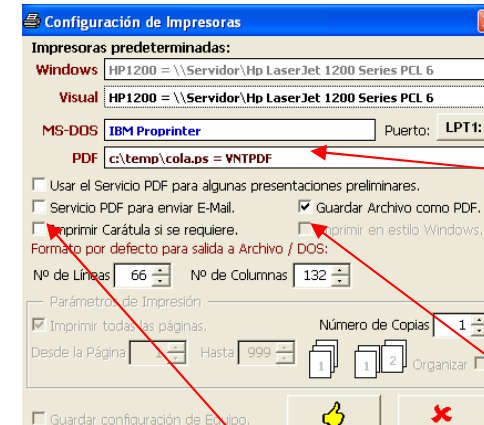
Configuración de Impresoras

Impresoras predeterminadas:

Windows HP1200 = \\Servidor\Hp LaserJet 1200 Series PCL 6

Visual HP1200 = \\Servidor\Hp LaserJet 1200 Series PCL 6

MS-DOS IBM Proprinter Puerto: LPT1:

PDF c:\temp\cola.ps = VNTPDF

Usar el Servicio PDF para algunas presentaciones preliminares.

Servicio PDF para enviar E-Mail.

Guardar Archivo como PDF.

Imprimir Carátula si se requiere.

Imprimir en estilo Windows.

Formato por defecto para salida a Archivo / DOS:

Nº de Líneas 66 Nº de Columnas 132

Parámetros de Impresión

Imprimir todas las páginas.

Número de Copias 1

Desde la Página 1 Hasta 999

1 1 2

Organizar

Guardar configuración de Equipo.